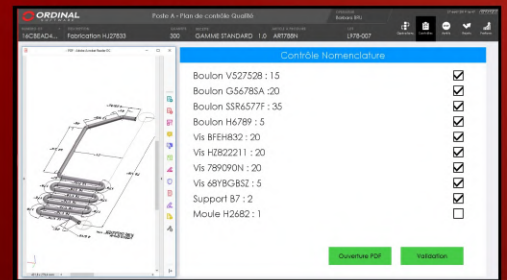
ORDINAL
Poste A - Plan de contrôle Qualité
Balaara Ellu
16OBEAD4... Fabrication HJ27833 300 GAMME STANDARD 1.0 ART788N L978-007
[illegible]
Contrôle Nomenclature
Boulon V527528 : 15
Boulon G5678SA :20
Boulon SSR6577F : 35
Boulon H6789 : 5
Vis BFEH832 : 20
Vis HZ822211 : 20
Vis 789090N : 20
Vis 68YBGBSZ : 5
Support B7 : 2
Moule H2682 : 1
Ouverture PDF
Validation